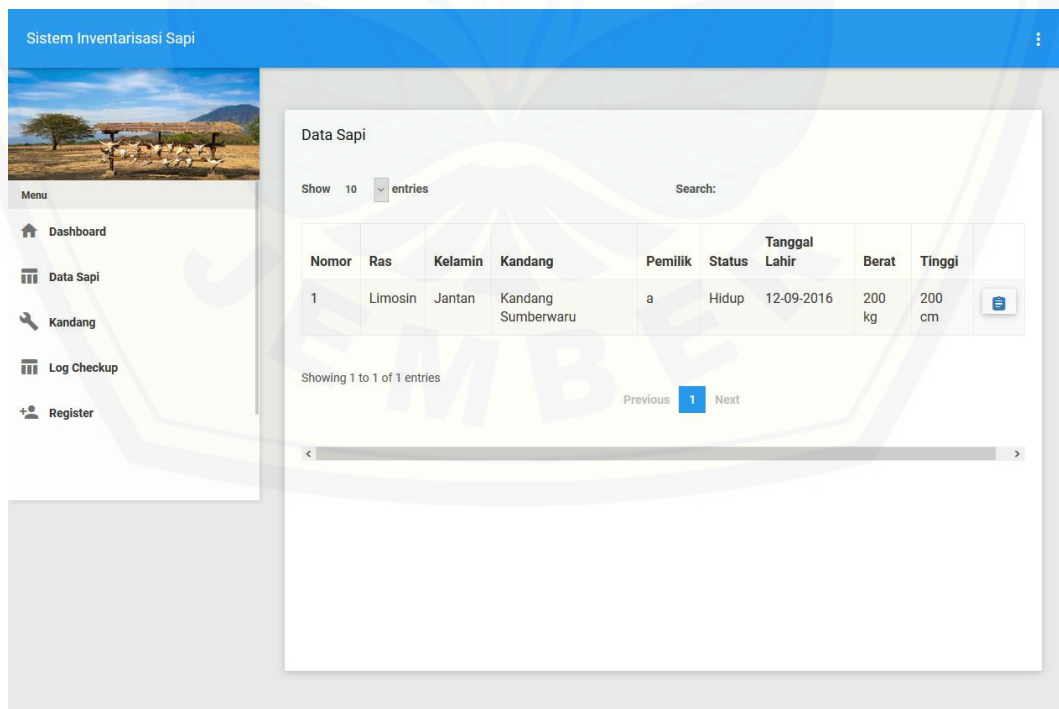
Sistem Inventarisasi Sapi

Menu

Dashboard

Data Sapi

Kandang

Log Checkup

Register

Data Sapi

Show 10 entries

Search:

| Nomor | Ras | Kelamin | Kandang | Pemilik | Status | Tanggal Lahir | Berat | Tinggi | |
|---|---|---|---|---|---|---|---|---|---|
| 1 | Limosin | Jantan | Kandang Sumberwaru | a | Hidup | 12-09-2016 | 200 kg | 200 cm | |

Showing 1 to 1 of 1 entries

Previous 1 Next